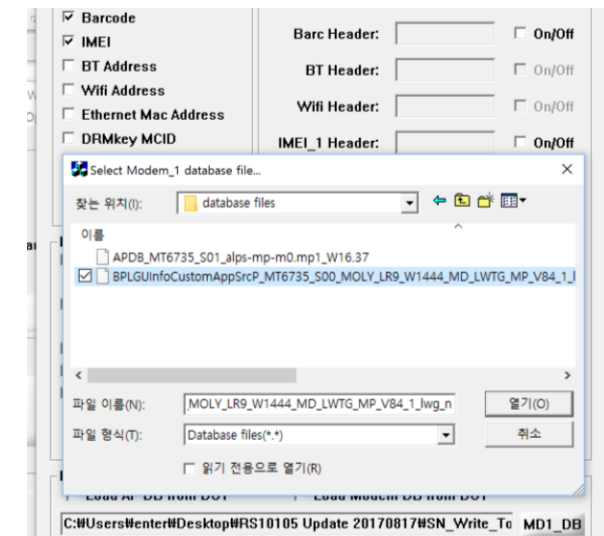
Barcode
IMEI
BT Address
Wifi Address
Ethernet Mac Address
DRMkey MCID

Barc Header:
On/Off
BT Header:
On/Off
Wifi Header:
On/Off
IMEI_1 Header:
On/Off

Select Modem_1 database file...
찾는 위치(I): database files
이름
APDB_MT6735_S01_alps-mp-m0.mp1_W16.37
BPLGUInfoCustomAppSrcP_MT6735_S00_MOLY_LR9_W1444_MD_LWTG_MP_V84_1_l
파일 이름(N): ,MOLY_LR9_W1444_MD_LWTG_MP_V84_1_lwg_n
열기(O)
파일 형식(T): Database files(*.*)
취소
읽기 전용으로 열기(R)

C:₩Users₩enter₩Desktop₩RS10105 Update 20170817₩SN_Write_To
MD1_DB